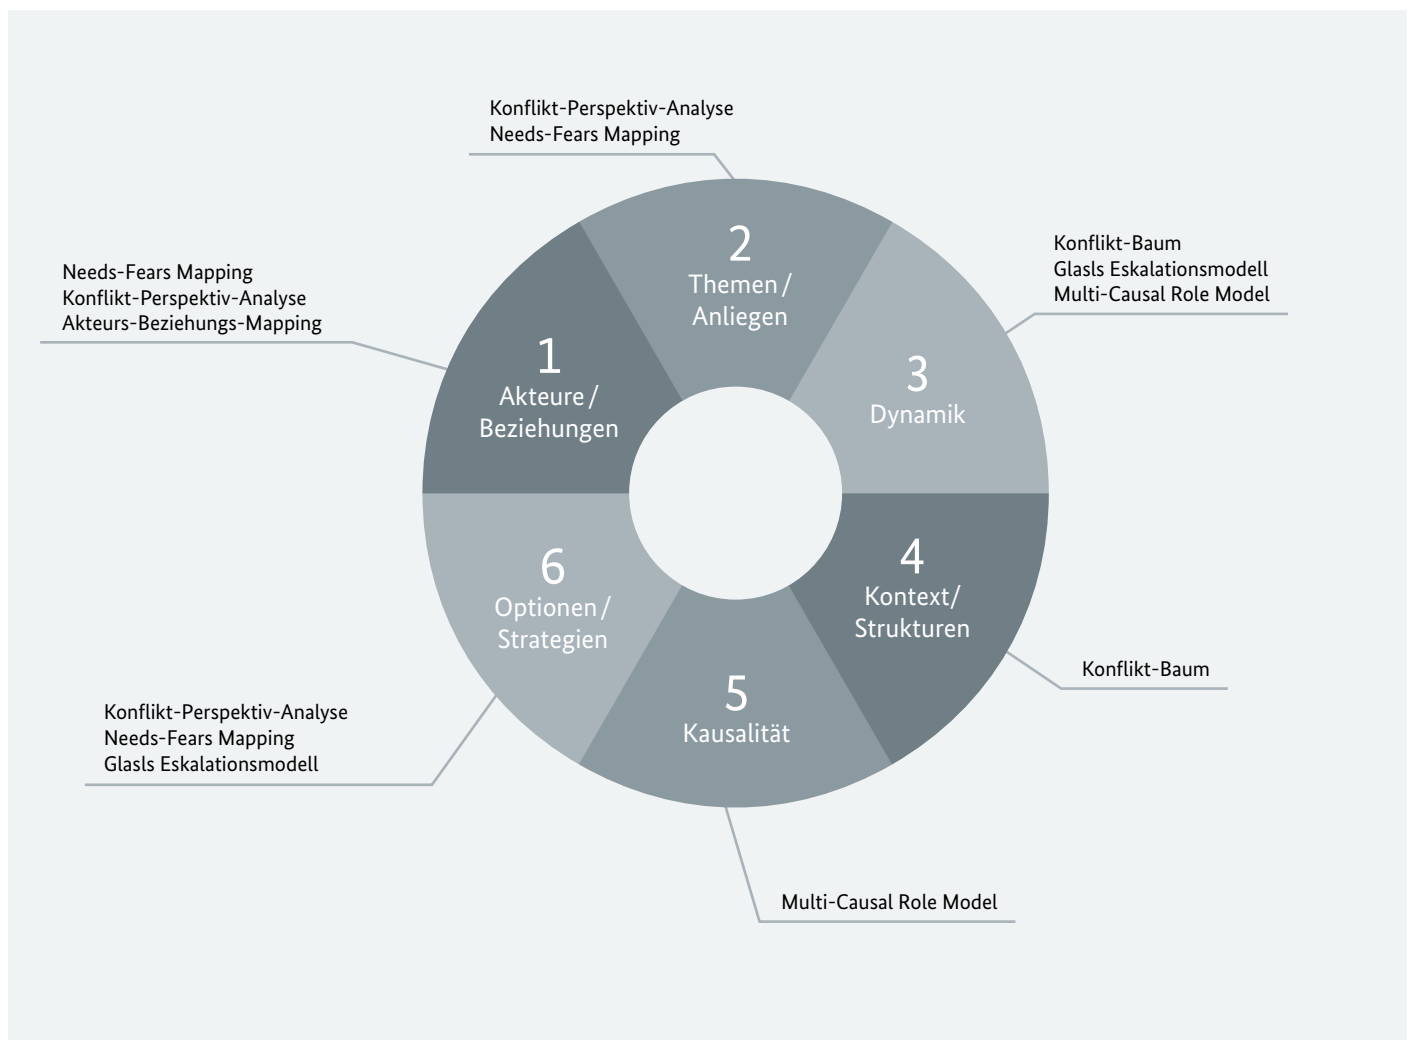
Konflikt-Perspektiv-Analyse
Needs-Fears Mapping

Needs-Fears Mapping
Konflikt-Perspektiv-Analyse
Akteurs-Beziehungs-Mapping

Konflikt-Baum
Glasls Eskalationsmodell
Multi-Causal Role Model

1
Akteure / Beziehungen

2
Themen / Anliegen

3
Dynamik

4
Kontext/ Strukturen

5
Kausalität

6
Optionen / Strategien

Konflikt-Baum

Konflikt-Perspektiv-Analyse
Needs-Fears Mapping
Glasls Eskalationsmodell

Multi-Causal Role Model